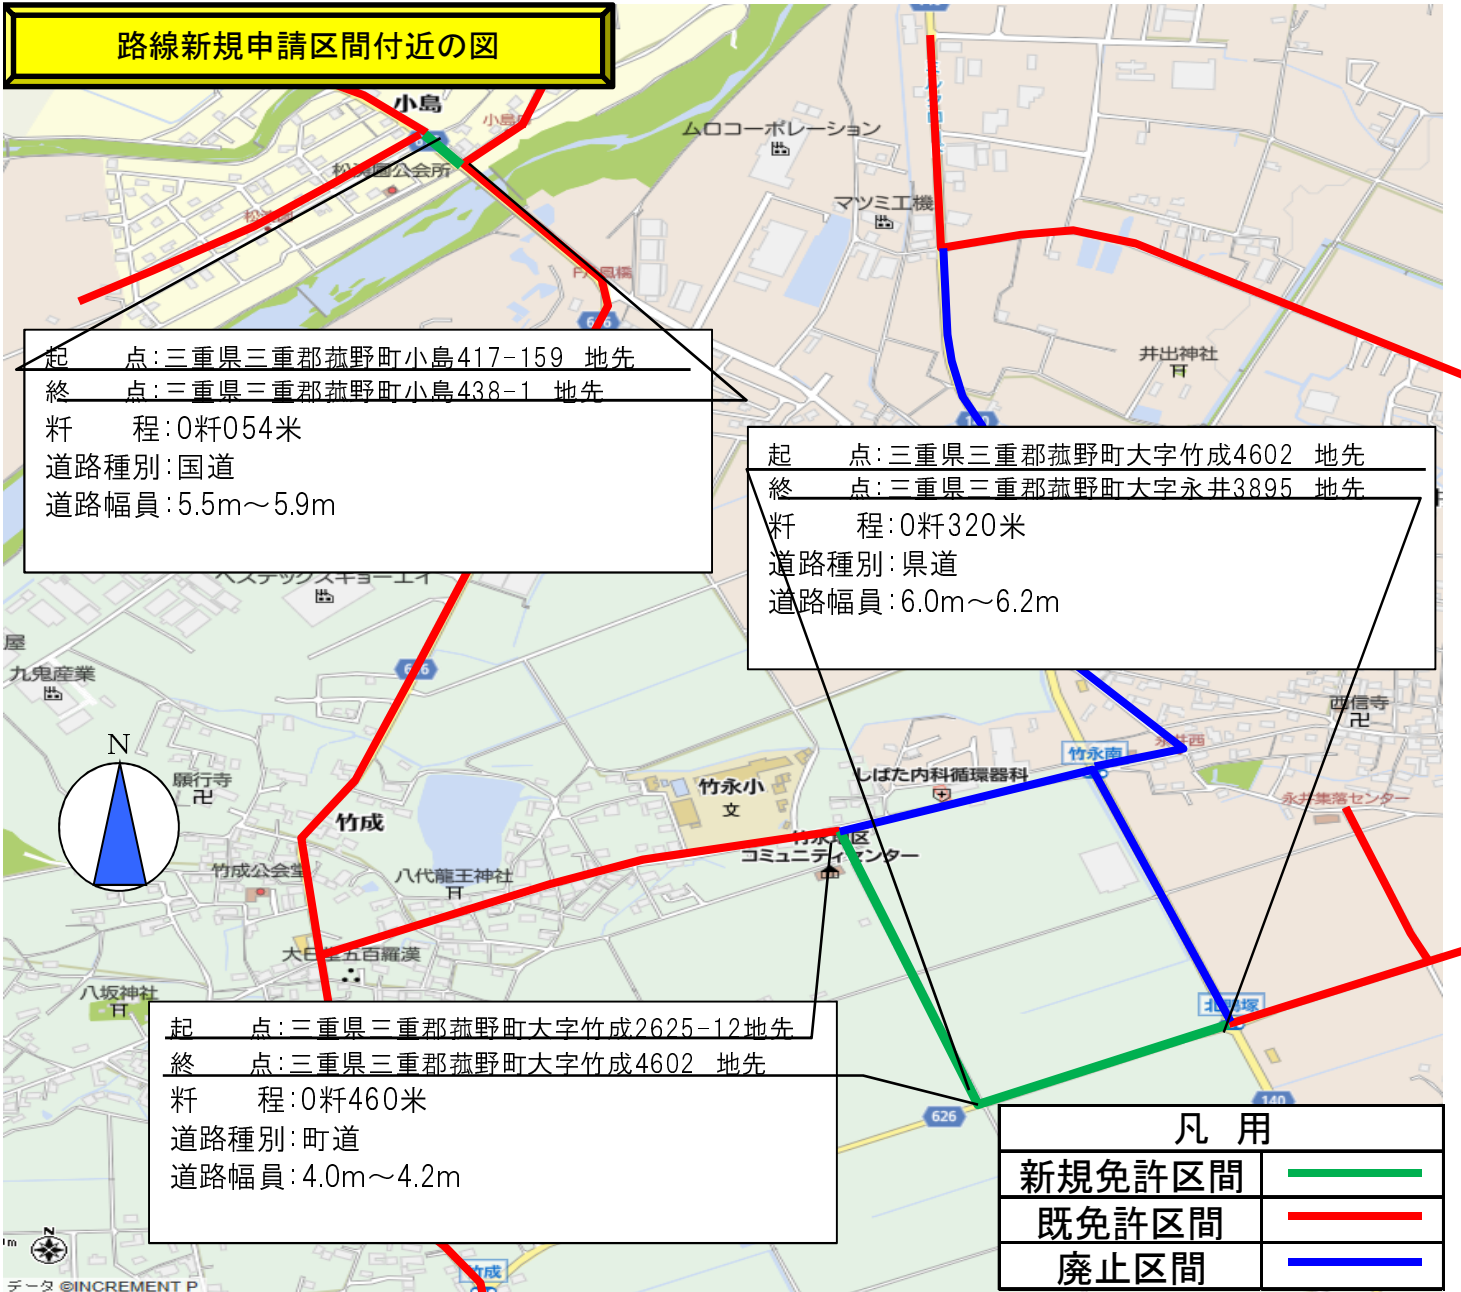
路線新規申請区間付近の図

小島

小島

ムロコーポレーション

松永団公会所

松永

マツミ工機

P小島橋

626

起　　点：三重県三重郡菰野町小島417-159　地先
終　　点：三重県三重郡菰野町小島438-1　地先
粁　　程：0粁054米
道路種別：国道
道路幅員：5.5m～5.9m

井出神社

起　　点：三重県三重郡菰野町大字竹成4602　地先
終　　点：三重県三重郡菰野町大字永井3895　地先
粁　　程：0粁320米
道路種別：県道
道路幅員：6.0m～6.2m

ヘステックスキョーエイ

屋

九鬼産業

626

西信寺

N

願行寺

竹永小

竹永南

永井西

しばた内科循環器科

竹成

竹永地区コミュニティセンター

永井集落センター

竹成公会堂

八代龍王神社

大日堂五百羅漢

八坂神社

北野塚

起　　点：三重県三重郡菰野町大字竹成2625-12地先
終　　点：三重県三重郡菰野町大字竹成4602　地先
粁　　程：0粁460米
道路種別：町道
道路幅員：4.0m～4.2m

140

626

凡　用

新規免許区間

既免許区間

廃止区間

竹成

データ ©INCREMENT P